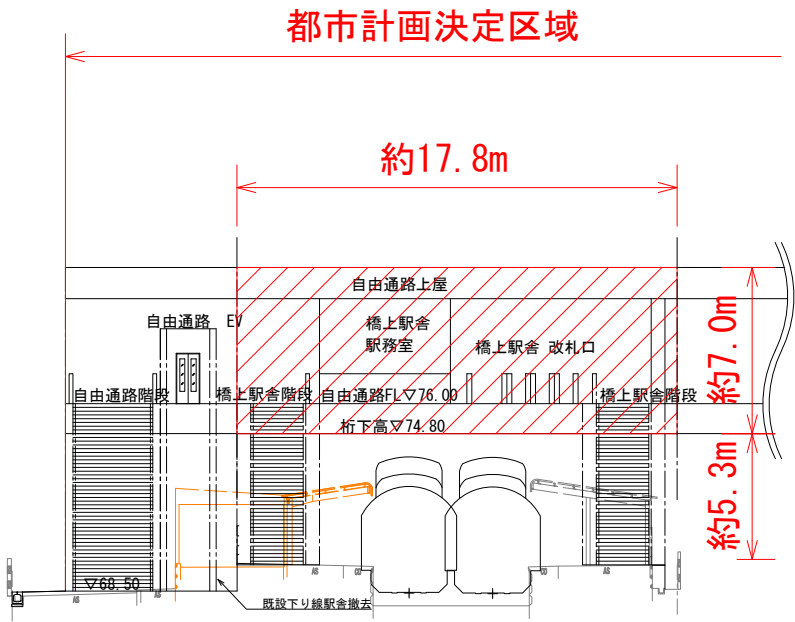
都市計画決定区域

約17.8m

自由通路上屋

自由通路 EV

橋上駅舎
駅務室

橋上駅舎 改札口

自由通路階段

橋上駅舎階段

自由通路FL▽76.00

橋上駅舎階段

約7.0m

桁下高▽74.80

約5.3m

▽68.50

既設下り線駅舎撤去